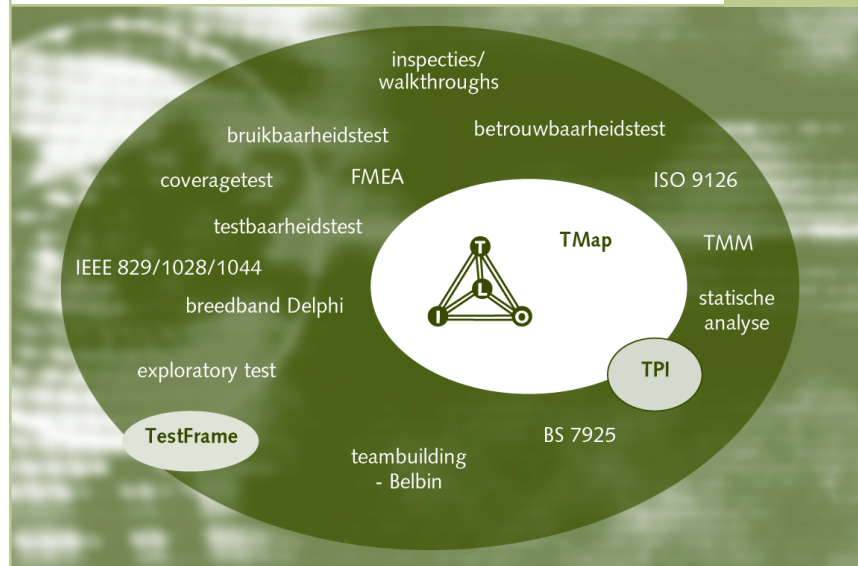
inspecties/
walkthroughs

bruikbaarheidstest

betrouwbaarheidstest

coveragetest

FMEA

ISO 9126

testbaarheidstest

TMap

TMM

IEEE 829/1028/1044

T

L

I

O

breedband Delphi

statische
analyse

exploratory test

TPI

TestFrame

BS 7925

teambuilding
- Belbin